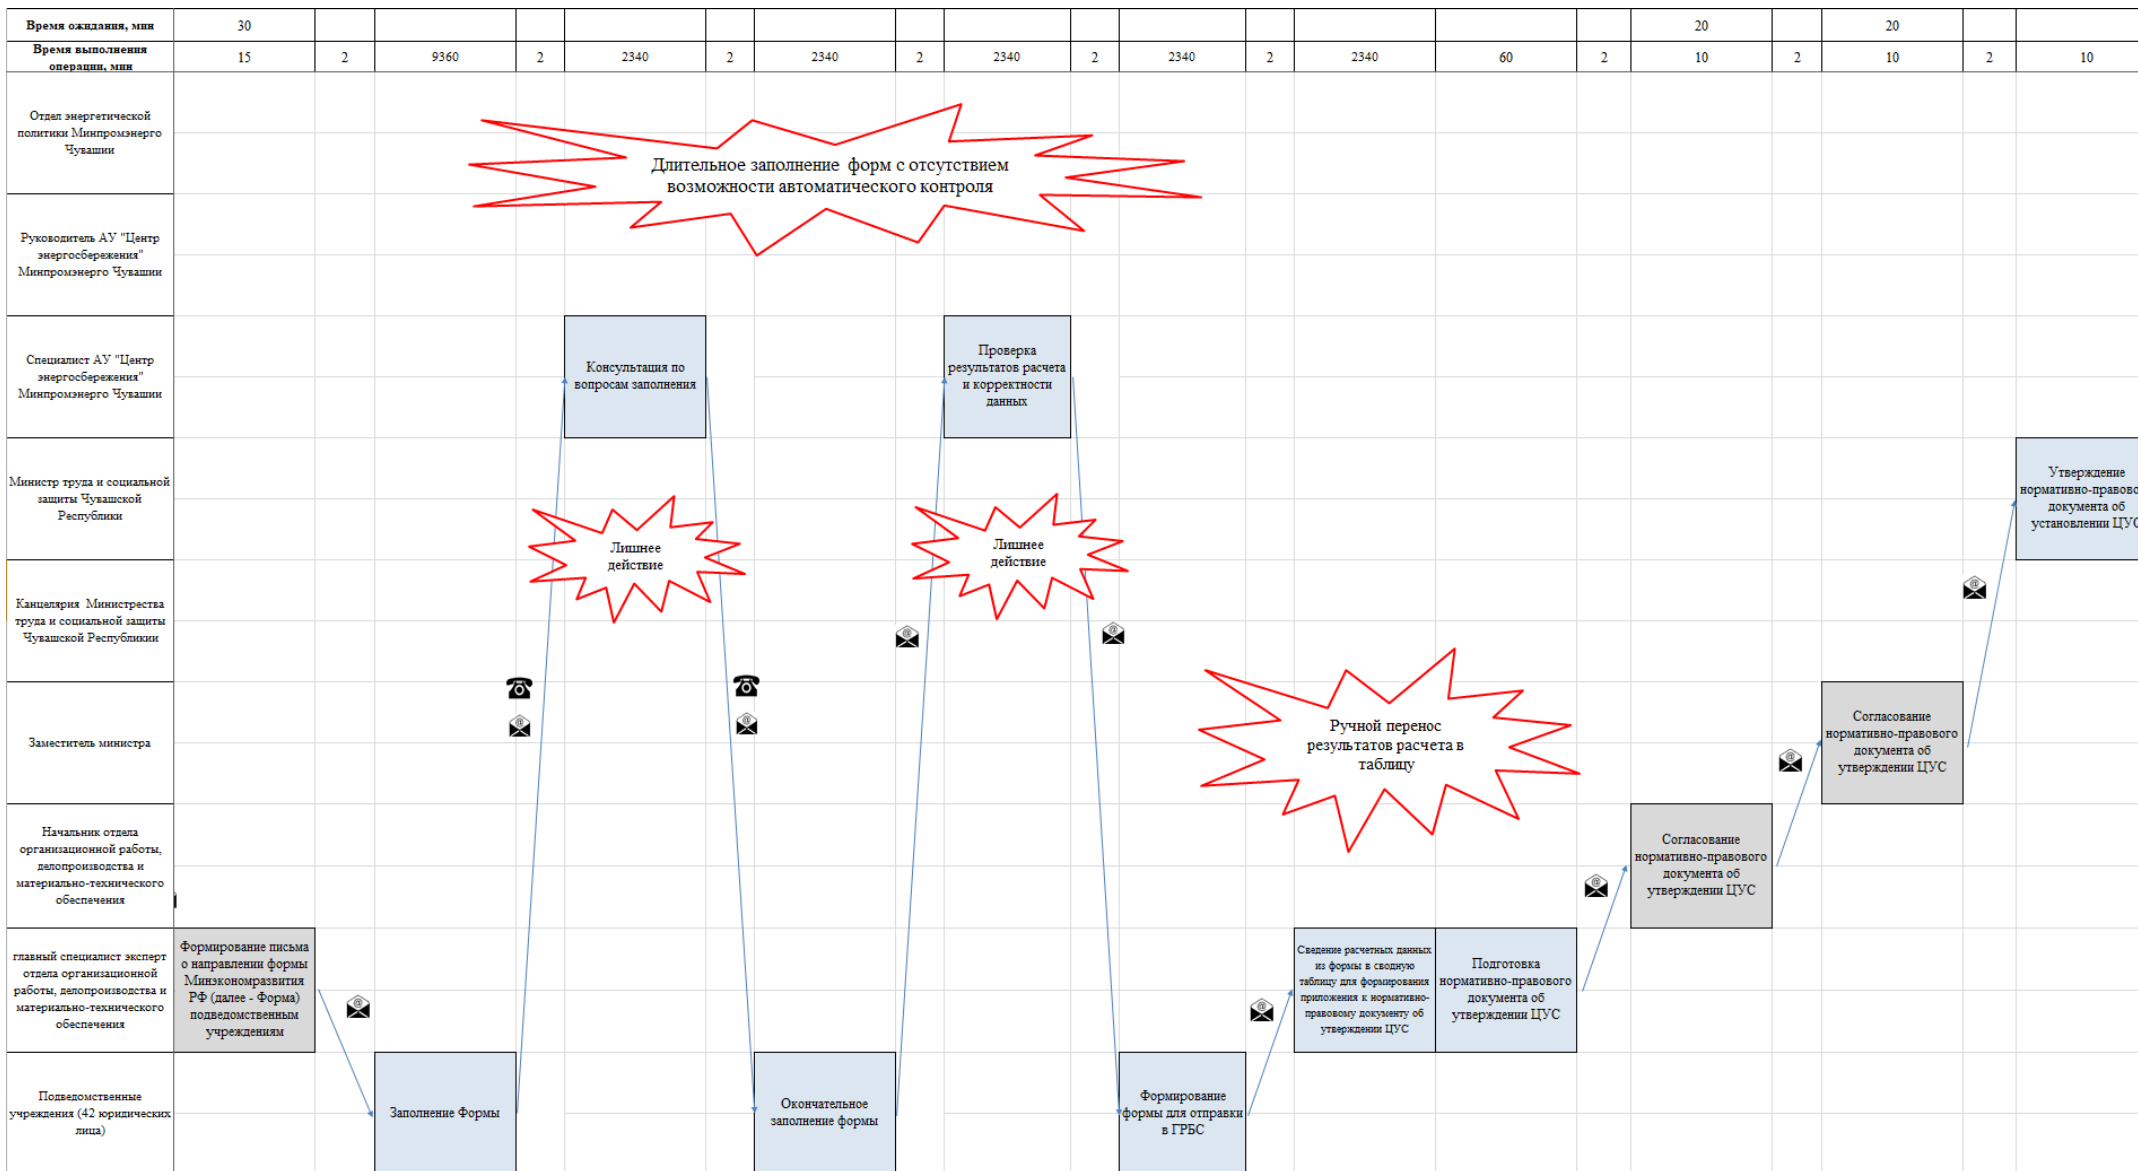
| Время ожидания, мин | 30 | | | | | | | | | | | | | | | 20 | | 20 | | |
|---|---|---|---|---|---|---|---|---|---|---|---|---|---|---|---|---|---|---|---|---|
| Время выполнения операции, мин | 15 | 2 | 9360 | 2 | 2340 | 2 | 2340 | 2 | 2340 | 2 | 2340 | 2 | 2340 | 60 | 2 | 10 | 2 | 10 | 2 | 10 |

Отдел энергетической политики Минпромэнерго Чувашии

Руководитель АУ "Центр энергосбережения" Минпромэнерго Чувашии

Специалист АУ "Центр энергосбережения" Минпромэнерго Чувашии

Министр труда и социальной защиты Чувашской Республики

Канцелярия Министрества труда и социальной защиты Чувашской Республики

Заместитель министра

Начальник отдела организационной работы, делопроизводства и материально-технического обеспечения

главный специалист эксперт отдела организационной работы, делопроизводства и материально-технического обеспечения

Подведомственные учреждения (42 юридических лица)

Длительное заполнение форм с отсутствием возможности автоматического контроля

Консультация по вопросам заполнения

Проверка результатов расчета и корректности данных

Утверждение нормативно-правово документа об установлении ЦУС

Лишнее действие

Лишнее действие

Ручной перенос результатов расчета в таблицу

Согласование нормативно-правового документа об утверждении ЦУС

Согласование нормативно-правового документа об утверждении ЦУС

Формирование письма о направлении формы Минэкономразвития РФ (далее - Форма) подведомственным учреждениям

Сведение расчетных данных из формы в сводную таблицу для формирования приложения к нормативно-правовому документу об утверждении ЦУС

Подготовка нормативно-правового документа об утверждении ЦУС

Заполнение Формы

Окончательное заполнение формы

Формирование формы для отправки в ГРБС